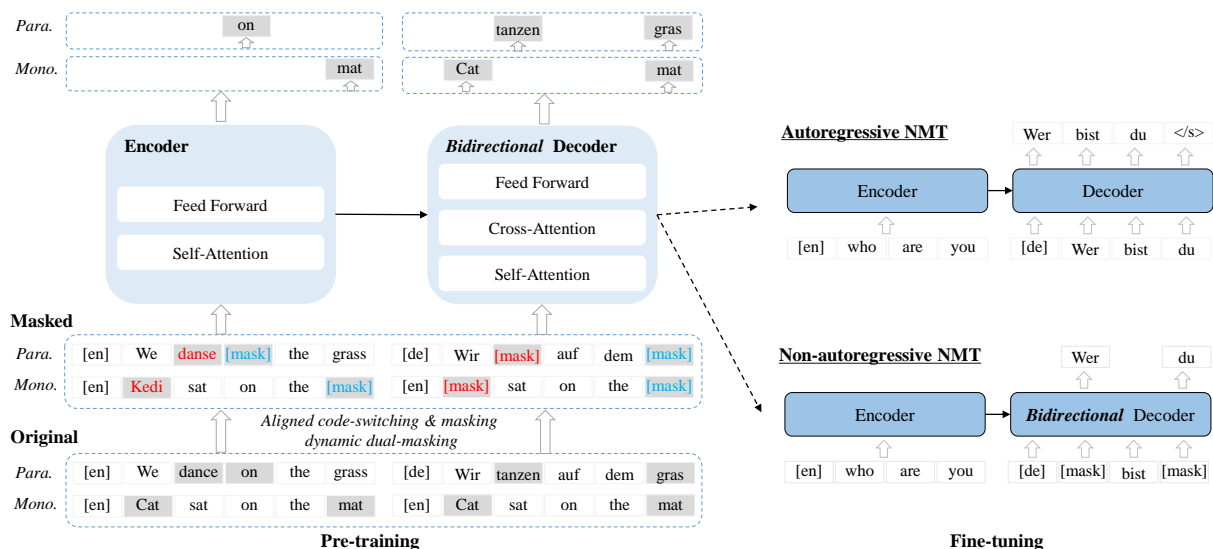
Para.
on
Mono.
mat
tanzen
gras
Cat
mat

Encoder
Feed Forward
Self-Attention

*Bidirectional* Decoder
Feed Forward
Cross-Attention
Self-Attention

Masked
Para. [en] We danse [mask] the grass [de] Wir [mask] auf dem [mask]
Mono. [en] Kedi sat on the [mask] [en] [mask] sat on the [mask]

Aligned code-switching & masking
dynamic dual-masking

Original
Para. [en] We dance on the grass [de] Wir tanzen auf dem gras
Mono. [en] Cat sat on the mat [en] Cat sat on the mat

Pre-training

Autoregressive NMT
Wer bist du </s>
Encoder
Decoder
[en] who are you
[de] Wer bist du

Non-autoregressive NMT
Wer
du
Encoder
*Bidirectional* Decoder
[en] who are you
[de] [mask] bist [mask]

Fine-tuning